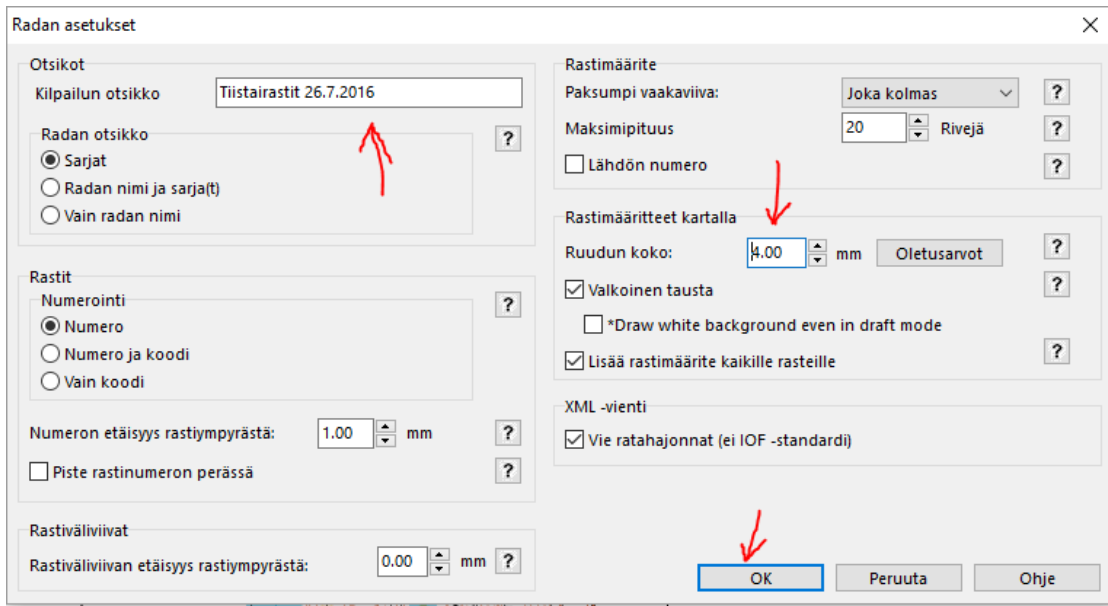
Radan asetukset

Otsikot
Kilpailun otsikko Tiistairastit 26.7.2016
Radan otsikko
Sarjat
Radan nimi ja sarja(t)
Vain radan nimi
?

Rastit
Numerointi
Numero
Numero ja koodi
Vain koodi
?
Numeron etäisyys rastiympyrästä: 1.00 mm ?
Piste rastinumeron perässä ?

Rastiväliviivat
Rastiväliviivan etäisyys rastiympyrästä: 0.00 mm ?

Rastimäärite
Paksumpi vaakaviiva: Joka kolmas ?
Maksimipituus 20 Rivejä ?
Lähdön numero ?

Rastimääritteet kartalla
Ruudun koko: 4.00 mm Oletusarvot ?
Valkoinen tausta ?
*Draw white background even in draft mode
Lisää rastimäärite kaikille rasteille ?

XML -vienti
Vie ratahajonnat (ei IOF -standardi)

OK Peruuta Ohje